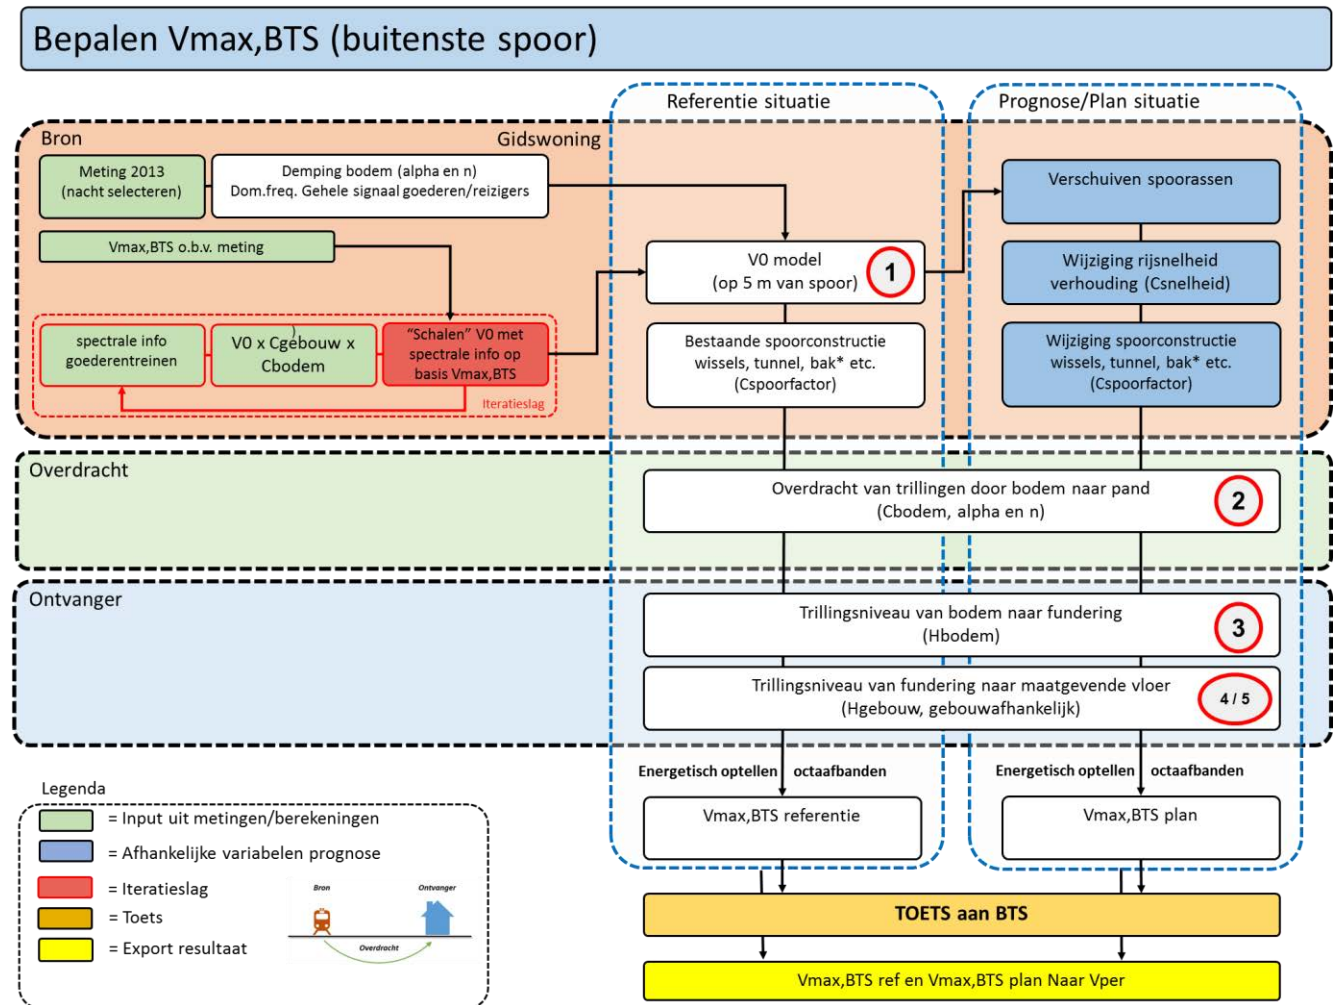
Bepalen Vmax,BTS (buitenste spoor)

Referentie situatie

Prognose/Plan situatie

Bron

Gidswoning

Meting 2013 (nacht selecteren)

Demping bodem (alpha en n) Dom.freq. Gehele signaal goederen/reizigers

Vmax,BTS o.b.v. meting

spectrale info goederentreinen

V0 x Cgebouw x Cbodem

"Schalen" V0 met spectrale info op basis Vmax,BTS

Iteratieslag

V0 model (op 5 m van spoor)

1

Bestaande spoorconstructie wissels, tunnel, bak* etc. (Cspoorfactor)

Verschuiven spoorassen

Wijziging rijsnelheid verhouding (Csnelheid)

Wijziging spoorconstructie wissels, tunnel, bak* etc. (Cspoorfactor)

Overdracht

Overdracht van trillingen door bodem naar pand (Cbodem, alpha en n)

2

Ontvanger

Trillingsniveau van bodem naar fundering (Hbodem)

3

Trillingsniveau van fundering naar maatgevende vloer (Hgebouw, gebouwafhankelijk)

4 / 5

Energetisch optellen octaafbanden

Energetisch optellen octaafbanden

Vmax,BTS referentie

Vmax,BTS plan

Legenda

= Input uit metingen/berekeningen

= Afhankelijke variabelen prognose

= Iteratieslag

= Toets

= Export resultaat

Bron

Ontvanger

Overdracht

TOETS aan BTS

Vmax,BTS ref en Vmax,BTS plan Naar Vper